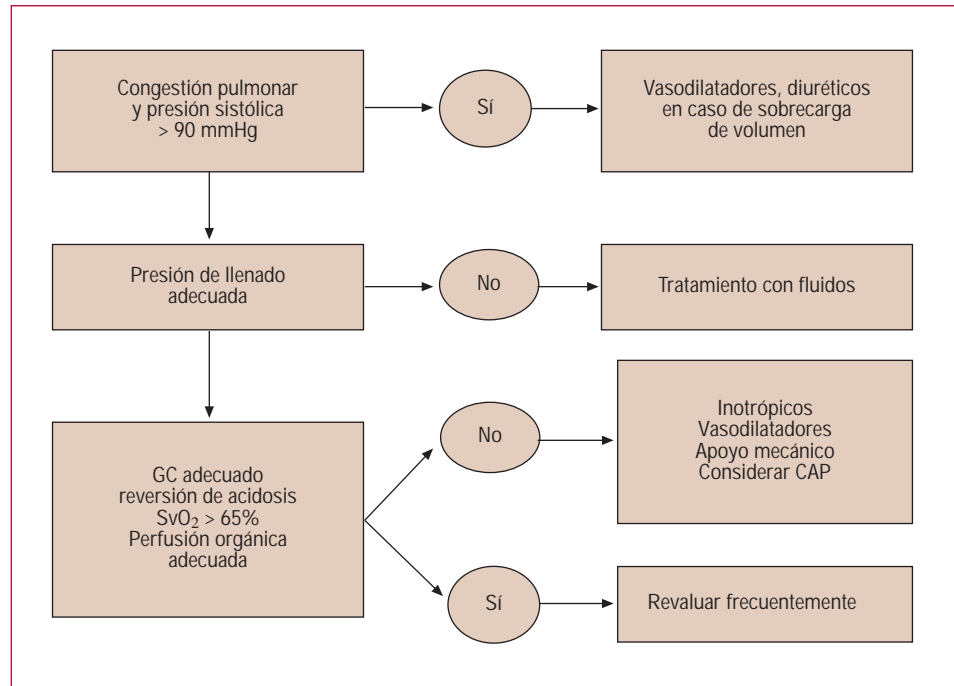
Congestión pulmonar y presión sistólica > 90 mmHg

Sí

Vasodilatadores, diuréticos en caso de sobrecarga de volumen

Presión de llenado adecuada

No

Tratamiento con fluidos

GC adecuado reversión de acidosis $SvO_2$ > 65% Perfusión orgánica adecuada

No

Inotrópicos
Vasodilatadores
Apoyo mecánico
Considerar CAP

Sí

Revaluar frecuentemente